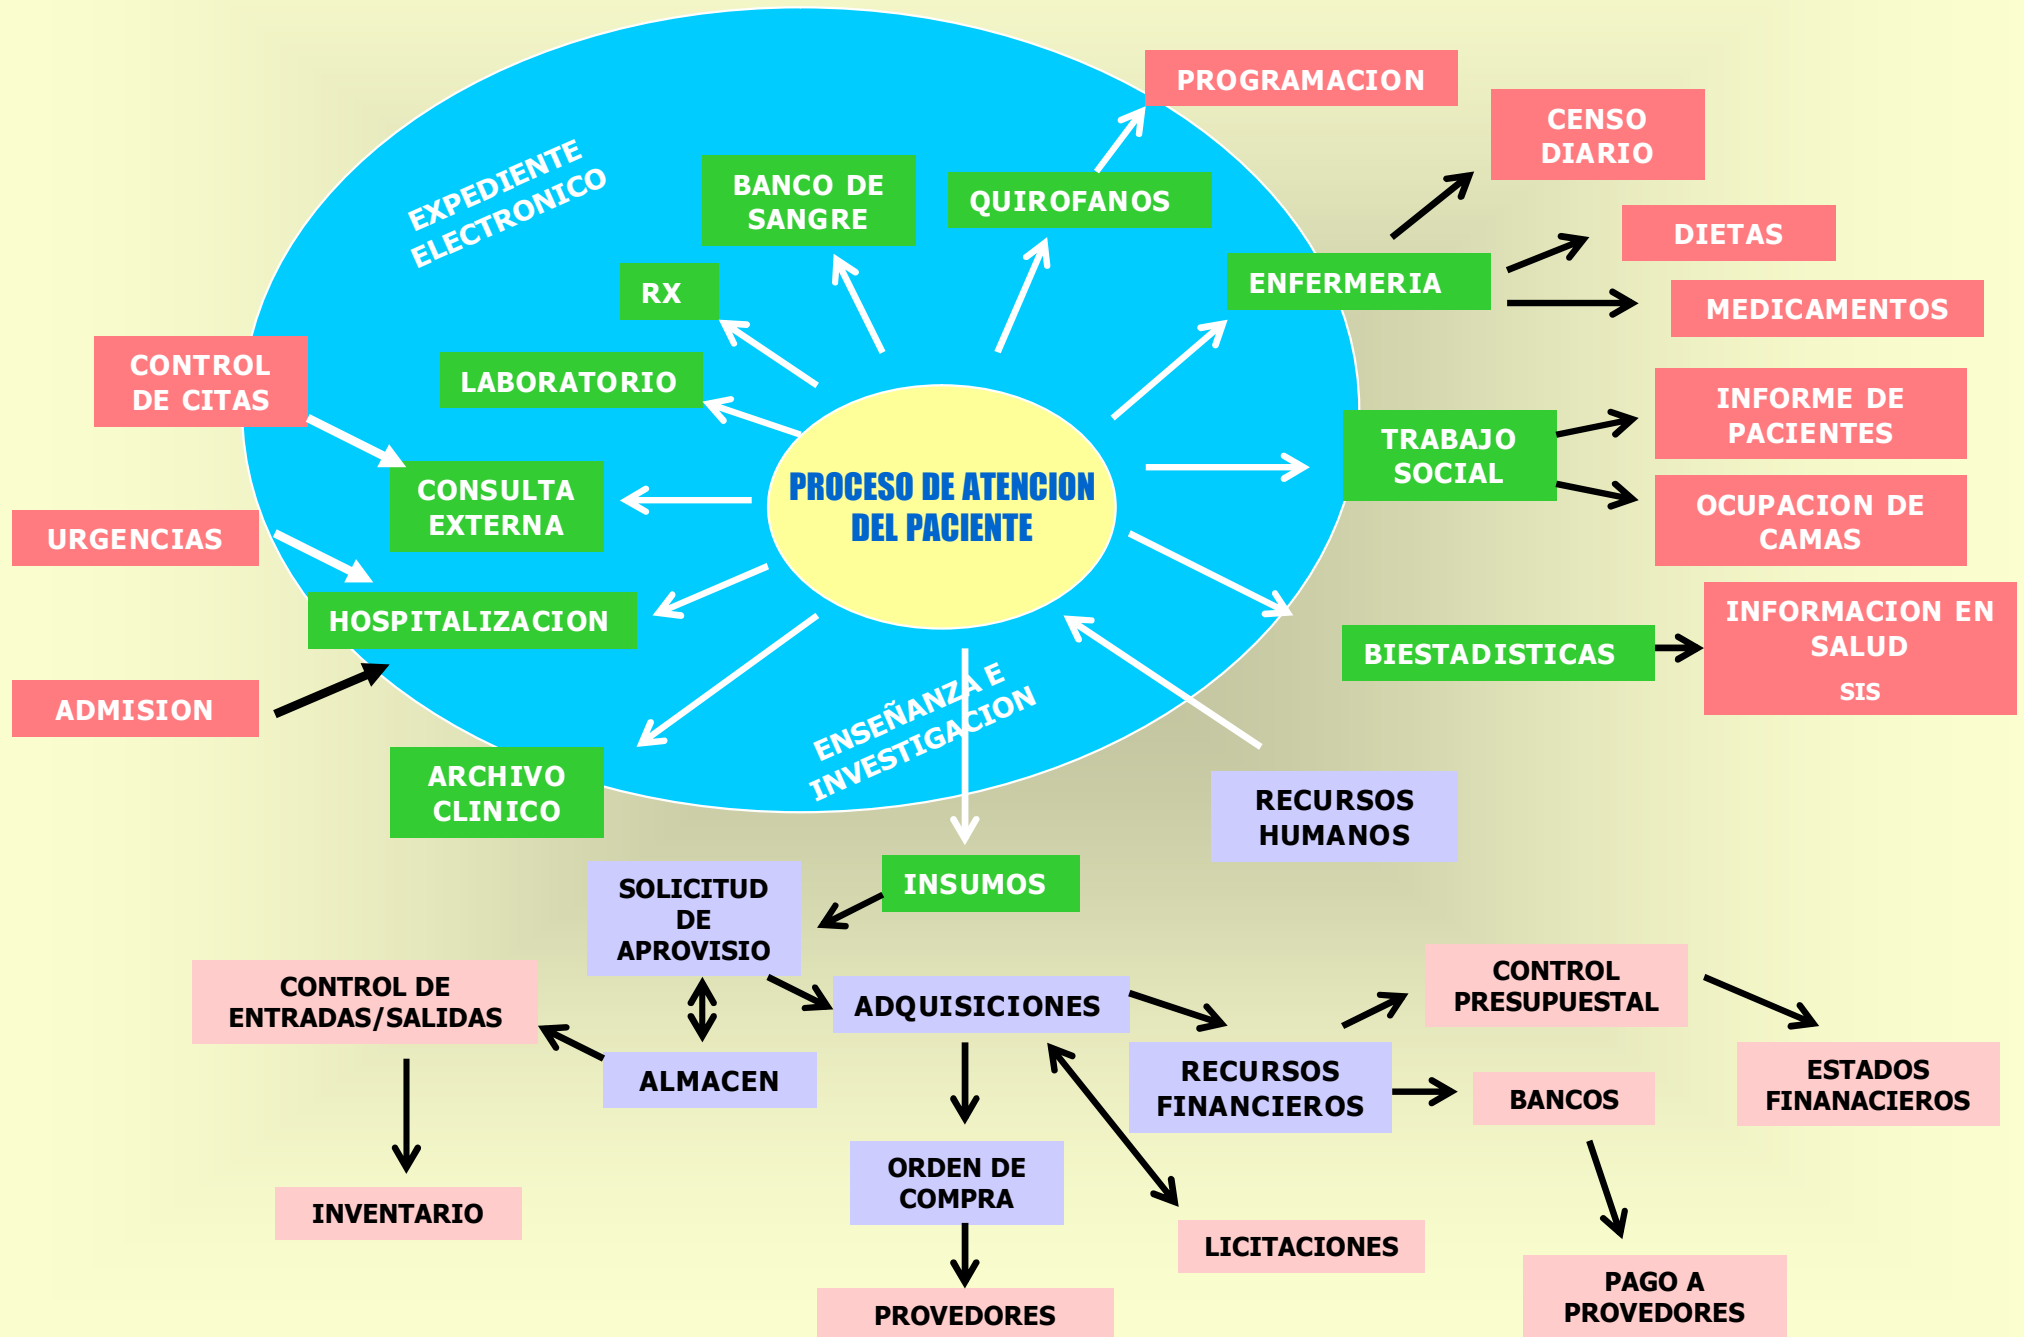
PROCESO DE ATENCION DEL PACIENTE

EXPEDIENTE ELECTRONICO

BANCO DE SANGRE

QUIROFANOS

PROGRAMACION

CENSO DIARIO

RX

ENFERMERIA

DIETAS

MEDICAMENTOS

CONTROL DE CITAS

LABORATORIO

INFORME DE PACIENTES

TRABAJO SOCIAL

CONSULTA EXTERNA

OCUPACION DE CAMAS

URGENCIAS

HOSPITALIZACION

BIESTADISTICAS

INFORMACION EN SALUD

SIS

ADMISION

ENSEÑANZA E INVESTIGACION

ARCHIVO CLINICO

RECURSOS HUMANOS

INSUMOS

SOLICITUD DE APROVISIO

CONTROL DE ENTRADAS/SALIDAS

ADQUISICIONES

CONTROL PRESUPUESTAL

ALMACEN

RECURSOS FINANCIEROS

ESTADOS FINANACIEROS

BANCOS

INVENTARIO

ORDEN DE COMPRA

LICITACIONES

PAGO A PROVEDORES

PROVEDORES